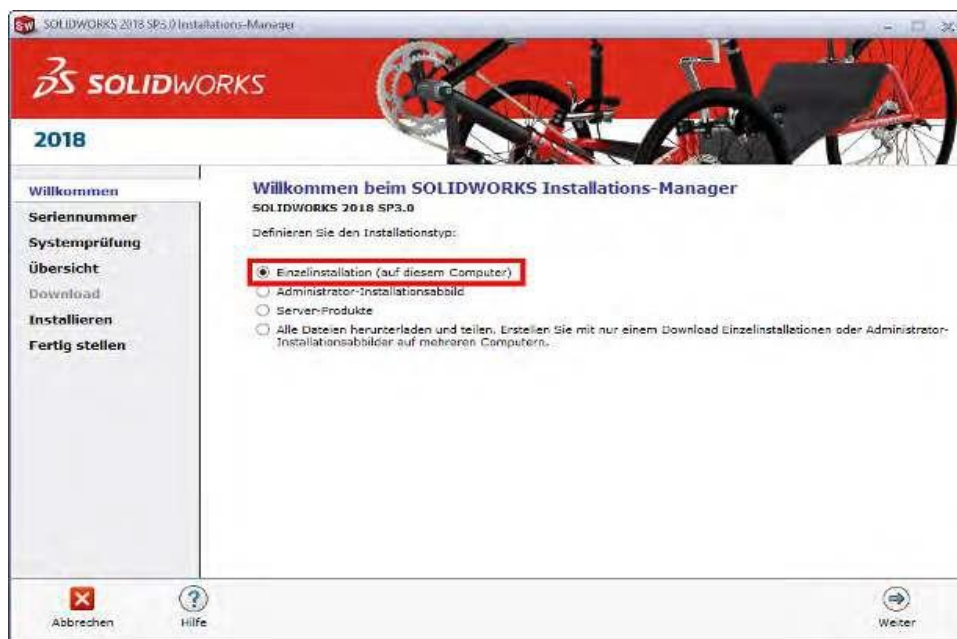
SOLIDWORKS 2018 SP3.0 Installations-Manager

SOLIDWORKS

2018

Willkommen
Seriennummer
Systemprüfung
Übersicht
Download
Installieren
Fertig stellen

Willkommen beim SOLIDWORKS Installations-Manager
SOLIDWORKS 2018 SP3.0

Definieren Sie den Installationstyp:

Einzelinstallation (auf diesem Computer)
Administrator-Installationsabbild
Server-Produkte
Alle Dateien herunterladen und teilen. Erstellen Sie mit nur einem Download Einzelinstallationen oder Administrator-Installationsabbilder auf mehreren Computern.

Abbrechen
Hilfe
Weiter